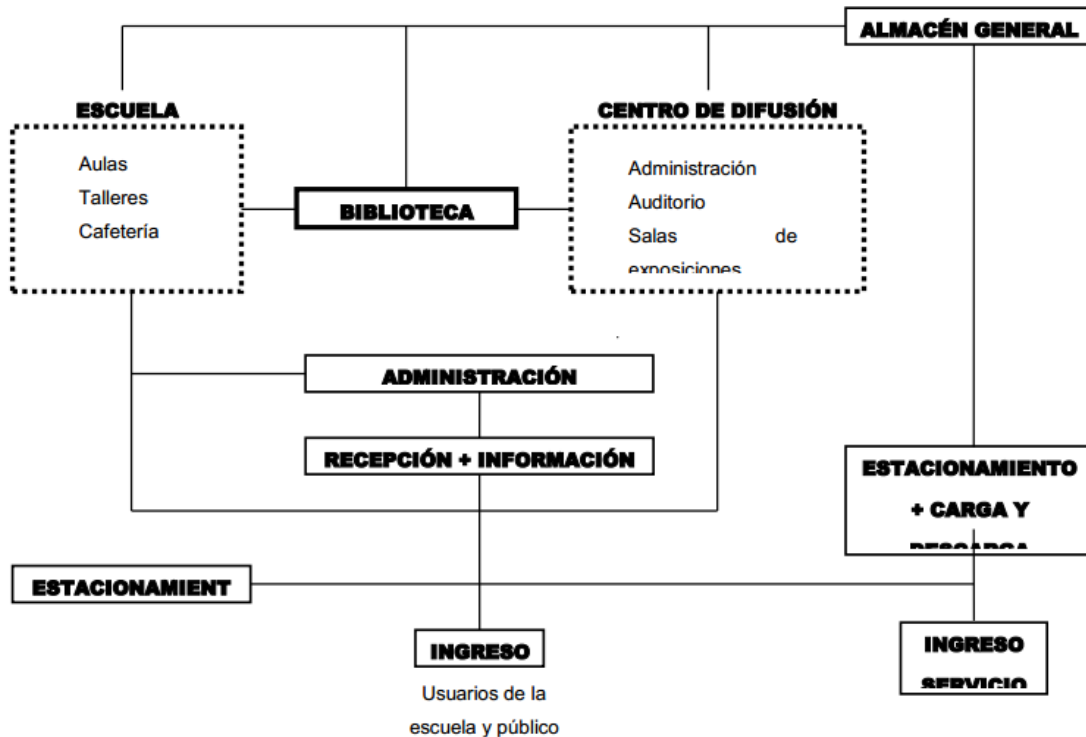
ALMACÉN GENERAL

ESCUELA

Aulas
Talleres
Cafetería

BIBLIOTECA

CENTRO DE DIFUSIÓN

Administración
Auditorio
Salas de exposiciones

ADMINISTRACIÓN

RECEPCIÓN + INFORMACIÓN

ESTACIONAMIENTO + CARGA Y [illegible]

ESTACIONAMIENT

INGRESO

Usuarios de la escuela y público

INGRESO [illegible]